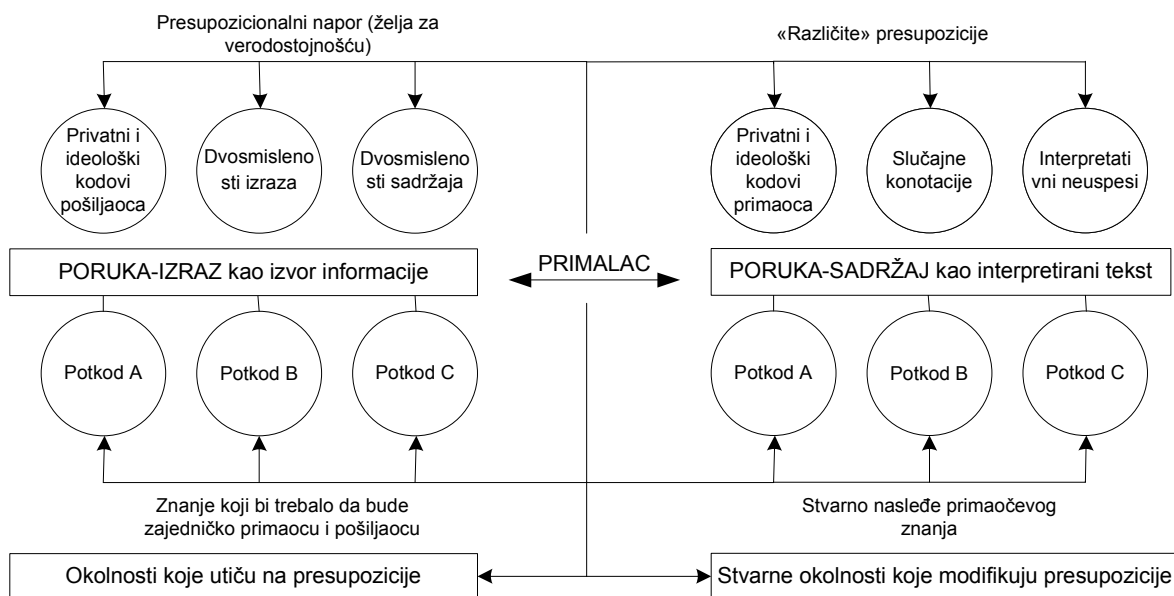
Presupozicionalni napor (želja za verodostojnošću)

«Različite» presupozicije

Privatni i ideološki kodovi pošiljaoca

Dvosmislenosti izraza

Dvosmislenosti sadržaja

Privatni i ideološki kodovi primaoca

Slučajne konotacije

Interpretativni neuspesi

PORUKA-IZRAZ kao izvor informacije

PRIMALAC

PORUKA-SADRŽAJ kao interpretirani tekst

Potkod A

Potkod B

Potkod C

Potkod A

Potkod B

Potkod C

Znanje koji bi trebalo da bude zajedničko primaocu i pošiljaocu

Stvarno nasleđe primaočevog znanja

Okolnosti koje utiču na presupozicije

Stvarne okolnosti koje modifikuju presupozicije